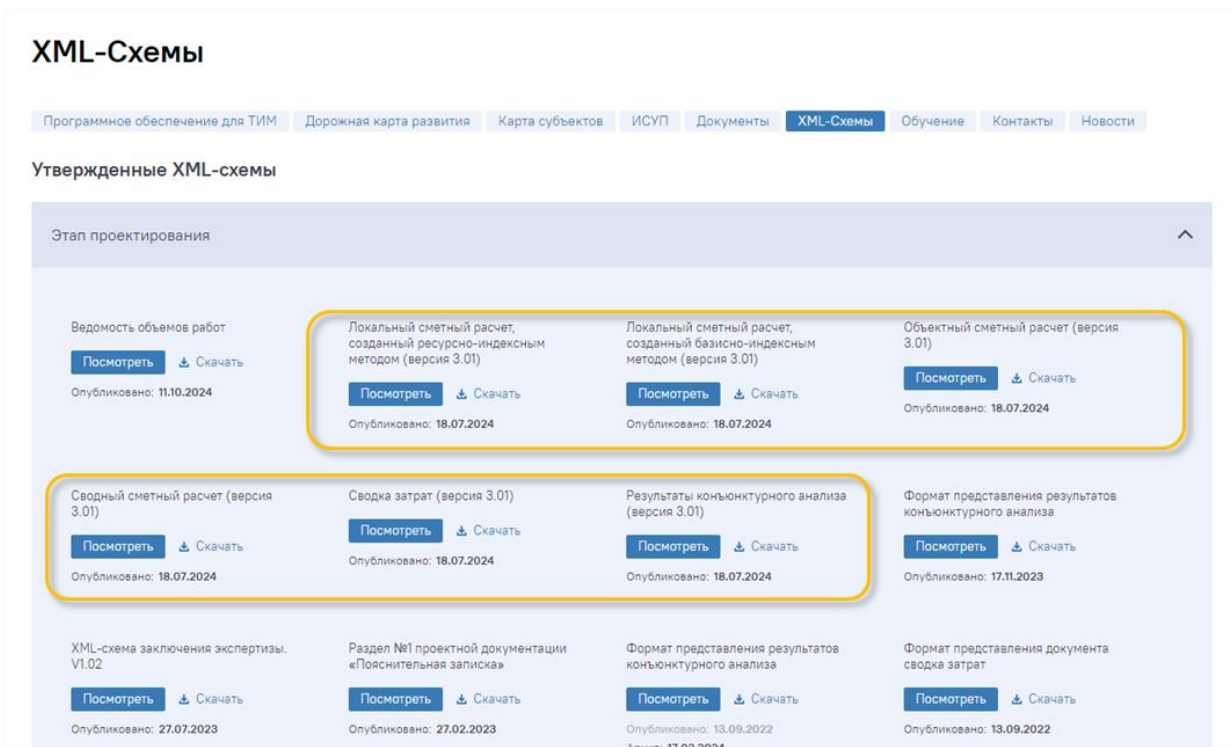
XML-Схемы

Программное обеспечение для ТИМ | Дорожная карта развития | Карта субъектов | ИСУП | Документы | XML-Схемы | Обучение | Контакты | Новости

Утвержденные XML-схемы

Этап проектирования

Ведомость объемов работ
Посмотреть Скачать
Опубликовано: 11.10.2024

Локальный сметный расчет, созданный ресурсно-индексным методом (версия 3.01)
Посмотреть Скачать
Опубликовано: 18.07.2024

Локальный сметный расчет, созданный базисно-индексным методом (версия 3.01)
Посмотреть Скачать
Опубликовано: 18.07.2024

Объектный сметный расчет (версия 3.01)
Посмотреть Скачать
Опубликовано: 18.07.2024

Сводный сметный расчет (версия 3.01)
Посмотреть Скачать
Опубликовано: 18.07.2024

Сводка затрат (версия 3.01)
Посмотреть Скачать
Опубликовано: 18.07.2024

Результаты конъюнктурного анализа (версия 3.01)
Посмотреть Скачать
Опубликовано: 18.07.2024

Формат представления результатов конъюнктурного анализа
Посмотреть Скачать
Опубликовано: 17.11.2023

XML-схема заключения экспертизы. V1.02
Посмотреть Скачать
Опубликовано: 27.07.2023

Раздел №1 проектной документации «Пояснительная записка»
Посмотреть Скачать
Опубликовано: 27.02.2023

Формат представления результатов конъюнктурного анализа
Посмотреть Скачать
Опубликовано: 13.09.2022
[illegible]

Формат представления документа сводка затрат
Посмотреть Скачать
Опубликовано: 13.09.2022